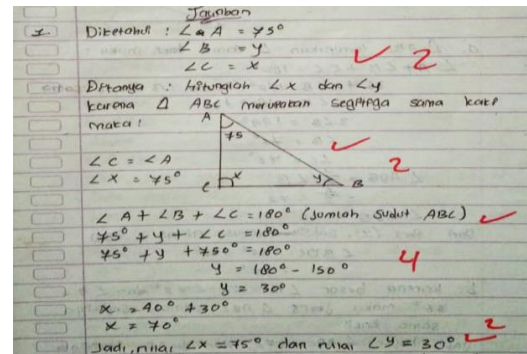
Jawaban

1. Diketahui : $\angle A = 75°$
$\angle B = y$
$\angle C = x$
2

Ditanya : hitunglah $\angle x$ dan $\angle y$
karena $\Delta$ ABC merupakan segitiga sama kaki
maka!

A
75
x
y
C
B

$\angle C = \angle A$
$\angle x = 75°$
2

$\angle A + \angle B + \angle C = 180°$ (Jumlah sudut ABC)
$75° + y + \angle C = 180°$
$75° + y + 750° = 180°$
$y = 180° - 150°$
$y = 30°$
4

$x = 40° + 30°$
$x = 70°$
Jadi, nilai $\angle x = 75°$ dan nilai $\angle y = 30°$
2